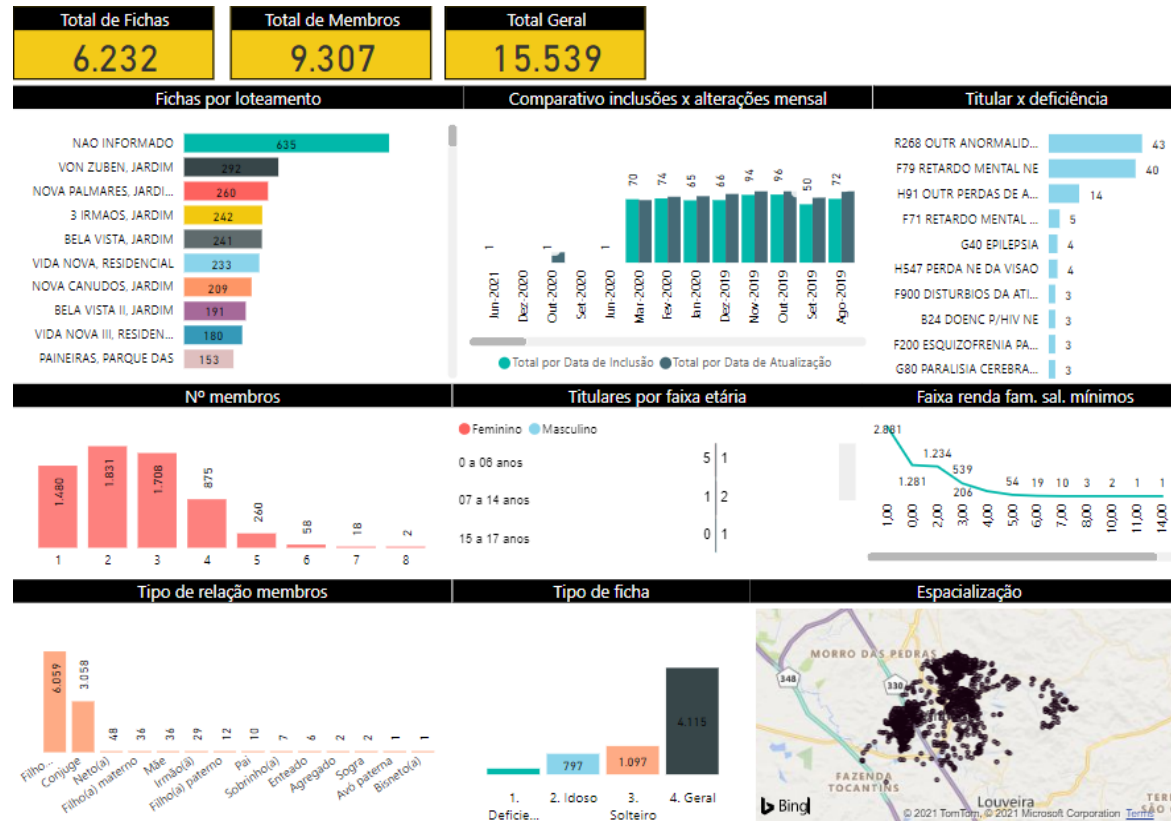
Total de Fichas
6.232

Total de Membros
9.307

Total Geral
15.539

Fichas por loteamento

| | |
|---|---|
| NAO INFORMADO | 635 |
| VON ZUBEN, JARDIM | 292 |
| NOVA PALMARES, JARDI... | 260 |
| 3 IRMAOS, JARDIM | 242 |
| BELA VISTA, JARDIM | 241 |
| VIDA NOVA, RESIDENCIAL | 233 |
| NOVA CANUDOS, JARDIM | 209 |
| BELA VISTA II, JARDIM | 191 |
| VIDA NOVA III, RESIDEN... | 180 |
| PAINEIRAS, PARQUE DAS | 153 |

Comparativo inclusões x alterações mensal

1, 1, 1, 70, 74, 65, 66, 94, 96, 50, 72

Jun 2021, Dez 2020, Out 2020, Set 2020, Jun 2020, Mar 2020, Fev 2020, Jan 2020, Dez 2019, Nov 2019, Out 2019, Set 2019, Ago 2019

Total por Data de Inclusão   Total por Data de Atualização

Titular x deficiência

| | |
|---|---|
| R268 OUTR ANORMALID... | 43 |
| F79 RETARDO MENTAL NE | 40 |
| H91 OUTR PERDAS DE A... | 14 |
| F71 RETARDO MENTAL ... | 5 |
| G40 EPILEPSIA | 4 |
| H547 PERDA NE DA VISAO | 4 |
| F900 DISTURBIOS DA ATI... | 3 |
| B24 DOENC P/HIV NE | 3 |
| F200 ESQUIZOFRENIA PA... | 3 |
| G80 PARALISIA CEREBRA... | 3 |

Nº membros

| 1 | 2 | 3 | 4 | 5 | 6 | 7 | 8 |
|---|---|---|---|---|---|---|---|
| 1.480 | 1.831 | 1.708 | 875 | 260 | 58 | 18 | 2 |

Titulares por faixa etária

Feminino   Masculino

| | | |
|---|---|---|
| 0 a 06 anos | 5 | 1 |
| 07 a 14 anos | 1 | 2 |
| 15 a 17 anos | 0 | 1 |

Faixa renda fam. sal. mínimos

2.881, 1.281, 1.234, 539, 206, 54, 19, 10, 3, 2, 1, 1

1,00, 0,00, 2,00, 3,00, 4,00, 5,00, 6,00, 7,00, 8,00, 10,00, 11,00, 14,00

Tipo de relação membros

| | |
|---|---|
| Filho... | 6.059 |
| Conjuge | 3.058 |
| Neto(a) | 48 |
| Filho(a) materno | 36 |
| Mãe | 36 |
| Irmão(ã) | 29 |
| Filho(a) paterno | 12 |
| Pai | 10 |
| Sobrinho(a) | 7 |
| Enteado | 6 |
| Agregado | 2 |
| Sogra | 2 |
| Avô paterna | 1 |
| Bisneto(a) | 1 |

Tipo de ficha

| | |
|---|---|
| 1. Deficie... | |
| 2. Idoso | 797 |
| 3. Solteiro | 1.097 |
| 4. Geral | 4.115 |

Espacialização

MORRO DAS PEDRAS
348
330
FAZENDA TOCANTINS
Louveira
Bing
© 2021 TomTom, © 2021 Microsoft Corporation Terms